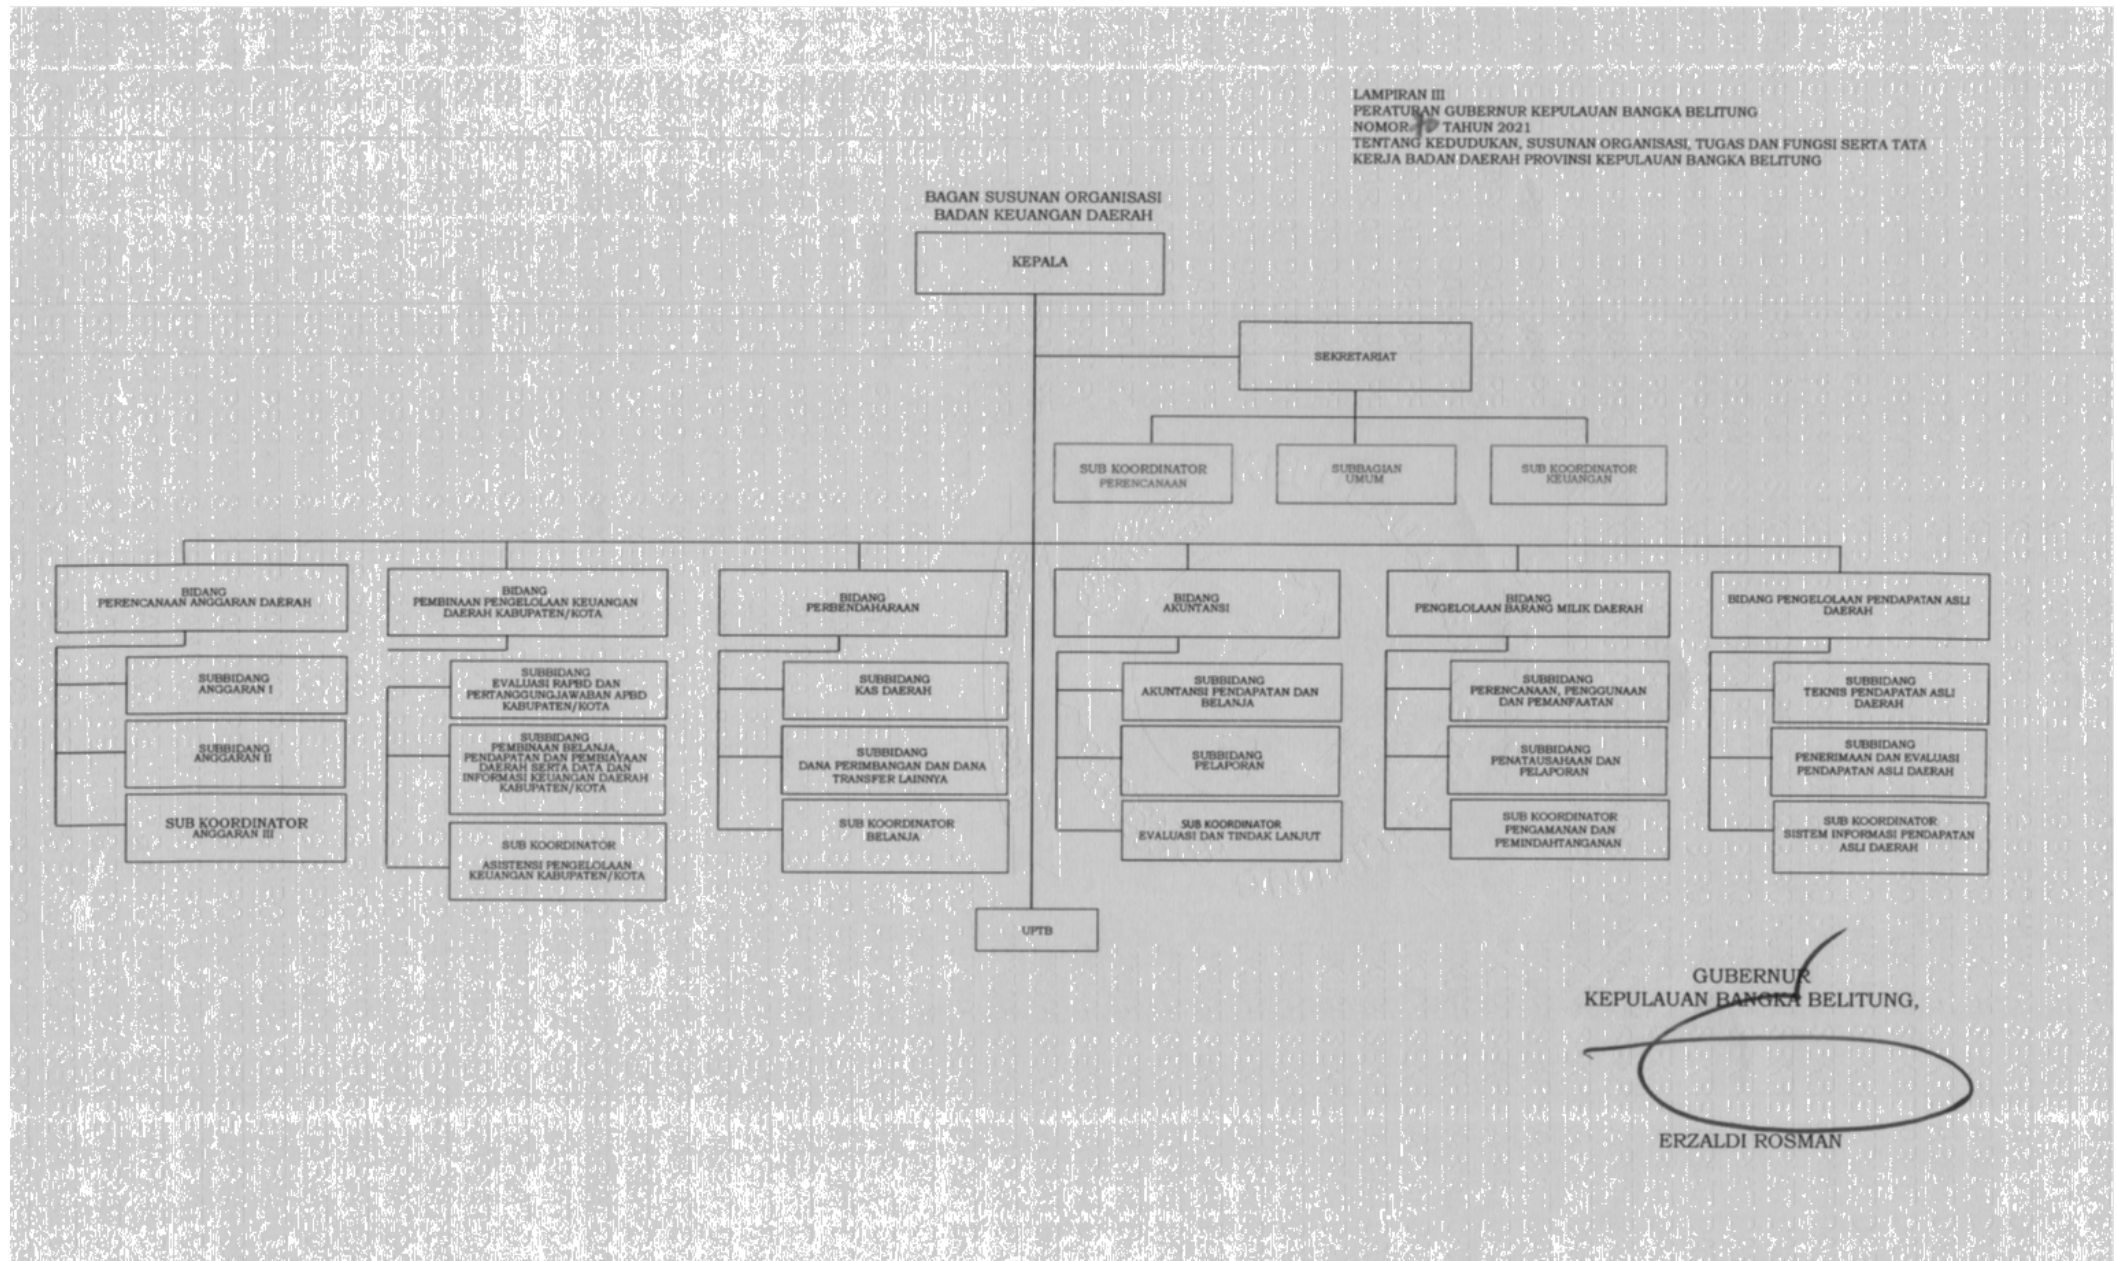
LAMPIRAN III
PERATURAN GUBERNUR KEPULAUAN BANGKA BELITUNG
NOMOR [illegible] TAHUN 2021
TENTANG KEDUDUKAN, SUSUNAN ORGANISASI, TUGAS DAN FUNGSI SERTA TATA KERJA BADAN DAERAH PROVINSI KEPULAUAN BANGKA BELITUNG

BAGAN SUSUNAN ORGANISASI
BADAN KEUANGAN DAERAH

KEPALA

SEKRETARIAT

SUB KOORDINATOR PERENCANAAN

SUBBAGIAN UMUM

SUB KOORDINATOR KEUANGAN

BIDANG PERENCANAAN ANGGARAN DAERAH

SUBBIDANG ANGGARAN I

SUBBIDANG ANGGARAN II

SUB KOORDINATOR ANGGARAN III

BIDANG PEMBINAAN PENGELOLAAN KEUANGAN DAERAH KABUPATEN/KOTA

SUBBIDANG EVALUASI RAPBD DAN PERTANGGUNGJAWABAN APBD KABUPATEN/KOTA

SUBBIDANG PEMBINAAN BELANJA, PENDAPATAN DAN PEMBIAYAAN DAERAH SERTA DATA DAN INFORMASI KEUANGAN DAERAH KABUPATEN/KOTA

SUB KOORDINATOR ASISTENSI PENGELOLAAN KEUANGAN KABUPATEN/KOTA

BIDANG PERBENDAHARAAN

SUBBIDANG KAS DAERAH

SUBBIDANG DANA PERIMBANGAN DAN DANA TRANSFER LAINNYA

SUB KOORDINATOR BELANJA

BIDANG AKUNTANSI

SUBBIDANG AKUNTANSI PENDAPATAN DAN BELANJA

SUBBIDANG PELAPORAN

SUB KOORDINATOR EVALUASI DAN TINDAK LANJUT

BIDANG PENGELOLAAN BARANG MILIK DAERAH

SUBBIDANG PERENCANAAN, PENGGUNAAN DAN PEMANFAATAN

SUBBIDANG PENATAUSAHAAN DAN PELAPORAN

SUB KOORDINATOR PENGAMANAN DAN PEMINDAHTANGANAN

BIDANG PENGELOLAAN PENDAPATAN ASLI DAERAH

SUBBIDANG TEKNIS PENDAPATAN ASLI DAERAH

SUBBIDANG PENERIMAAN DAN EVALUASI PENDAPATAN ASLI DAERAH

SUB KOORDINATOR SISTEM INFORMASI PENDAPATAN ASLI DAERAH

UPTB

GUBERNUR
KEPULAUAN BANGKA BELITUNG,

ERZALDI ROSMAN